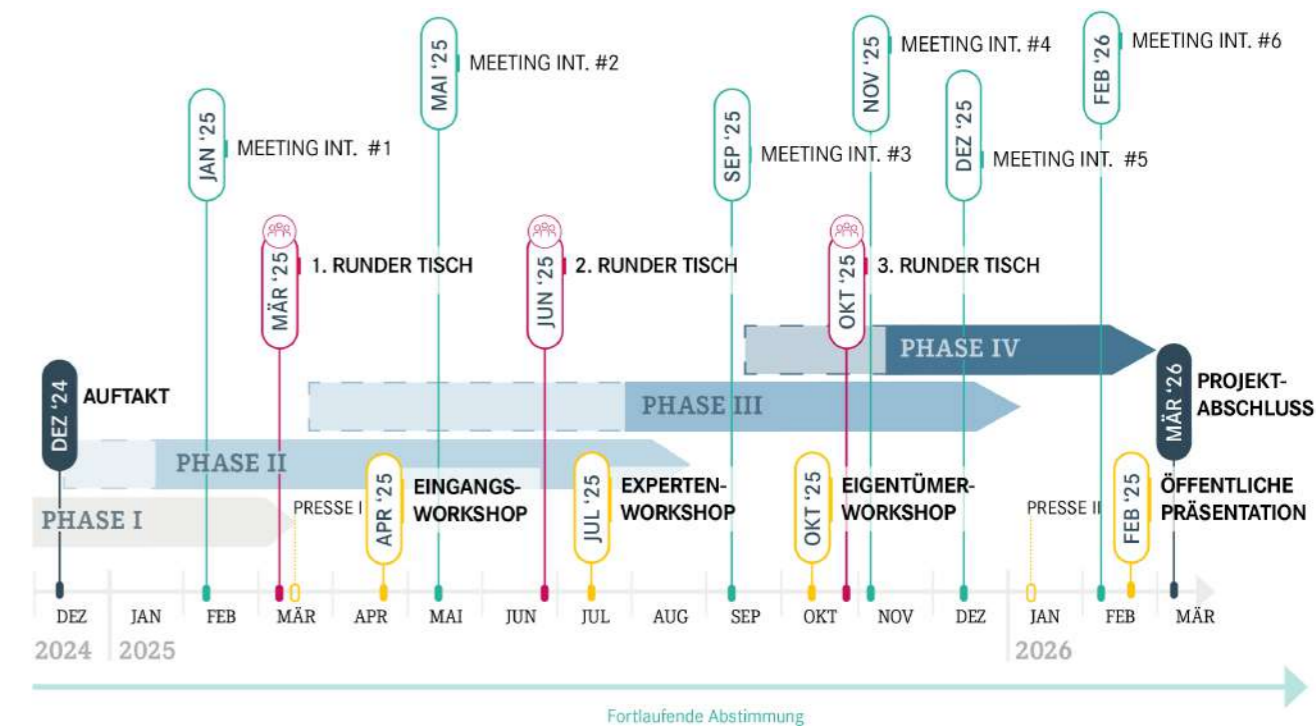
MAI '25 MEETING INT. #2

NOV '25 MEETING INT. #4

FEB '26 MEETING INT. #6

JAN '25 MEETING INT. #1

SEP '25 MEETING INT. #3

DEZ '25 MEETING INT. #5

MÄR '25 1. RUNDER TISCH

JUN '25 2. RUNDER TISCH

OKT '25 3. RUNDER TISCH

PHASE IV

DEZ '24 AUFTAKT

PHASE III

MÄR '26 PROJEKTABSCHLUSS

PHASE II

APR '25 EINGANGS-WORKSHOP

JUL '25 EXPERTEN-WORKSHOP

OKT '25 EIGENTÜMER-WORKSHOP

FEB '25 ÖFFENTLICHE PRÄSENTATION

PHASE I

PRESSE I

PRESSE II

DEZ JAN FEB MÄR APR MAI JUN JUL AUG SEP OKT NOV DEZ JAN FEB MÄR

2024 2025 2026

Fortlaufende Abstimmung